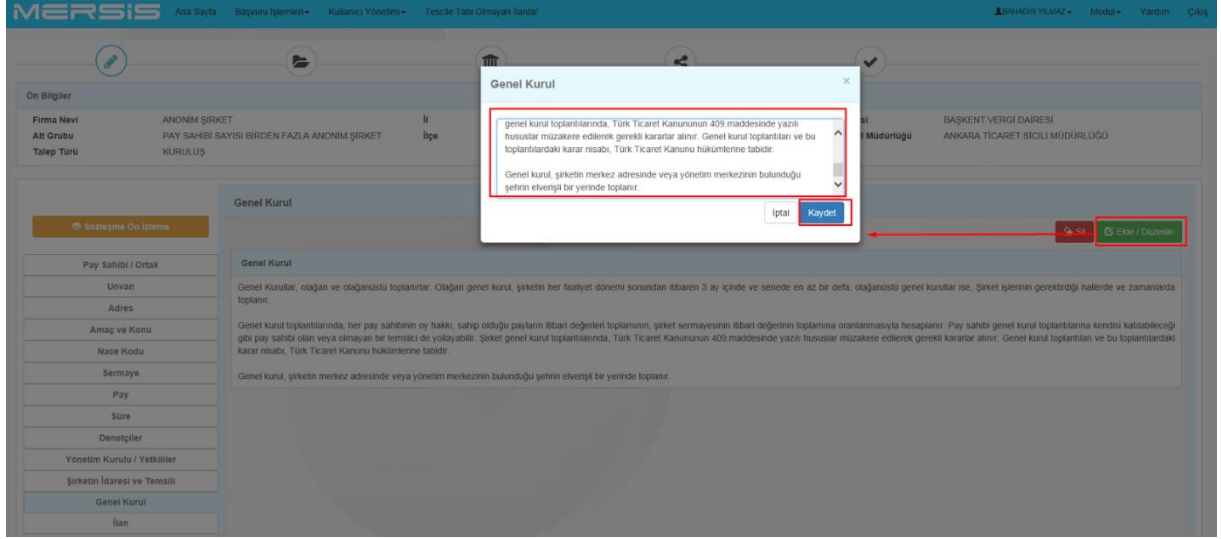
MERSİS Ana Sayfa Başvuru İşlemleri Kullanıcı Yönetimi Tescile Tabi Olmayan İlanlar

BAHADIR YILMAZ Modül Yardım Çıkış

Ön Bilgiler

| Firma Nevi | ANONİM ŞİRKET | İl | | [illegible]si | BAŞKENT VERGİ DAİRESİ |
|---|---|---|---|---|---|
| Alt Grubu | PAY SAHİBİ SAYISI BİRDEN FAZLA ANONİM ŞİRKET | İlçe | | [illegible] Müdürlüğü | ANKARA TİCARET SİCİLİ MÜDÜRLÜĞÜ |
| Talep Türü | KURULUŞ | | | | |

Genel Kurul

genel kurul toplantılarında, Türk Ticaret Kanununun 409 maddesinde yazılı hususlar müzakere edilerek gerekli kararlar alınır. Genel kurul toplantıları ve bu toplantılardaki karar nisabı, Türk Ticaret Kanunu hükümlerine tabidir.

Genel kurul, şirketin merkez adresinde veya yönetim merkezinin bulunduğu şehrin elverişli bir yerinde toplanır.

İptal Kaydet

Sözleşme Ön İzleme

Pay Sahibi / Ortak
Unvan
Adres
Amaç ve Konu
Nace Kodu
Sermaye
Pay
Süre
Denetçiler
Yönetim Kurulu / Yetkililer
Şirketin İdaresi ve Temsili
Genel Kurul
İlan

Genel Kurul

Sil Ekle / Düzenle

Genel Kurul

Genel Kurullar, olağan ve olağanüstü toplanırlar. Olağan genel kurul, şirketin her faaliyet dönemi sonundan itibaren 3 ay içinde ve senede en az bir defa; olağanüstü genel kurullar ise, Şirket işlerinin gerektirdiği hallerde ve zamanlarda toplanır.

Genel kurul toplantılarında, her pay sahibinin oy hakkı, sahip olduğu payların itibari değerleri toplamının, şirket sermayesinin itibari değerinin toplamına oranlanmasıyla hesaplanır. Pay sahibi genel kurul toplantılarına kendisi katılabileceği gibi pay sahibi olan veya olmayan bir temsilci de yollayabilir. Şirket genel kurul toplantılarında, Türk Ticaret Kanununun 409 maddesinde yazılı hususlar müzakere edilerek gerekli kararlar alınır. Genel kurul toplantıları ve bu toplantılardaki karar nisabı, Türk Ticaret Kanunu hükümlerine tabidir.

Genel kurul, şirketin merkez adresinde veya yönetim merkezinin bulunduğu şehrin elverişli bir yerinde toplanır.